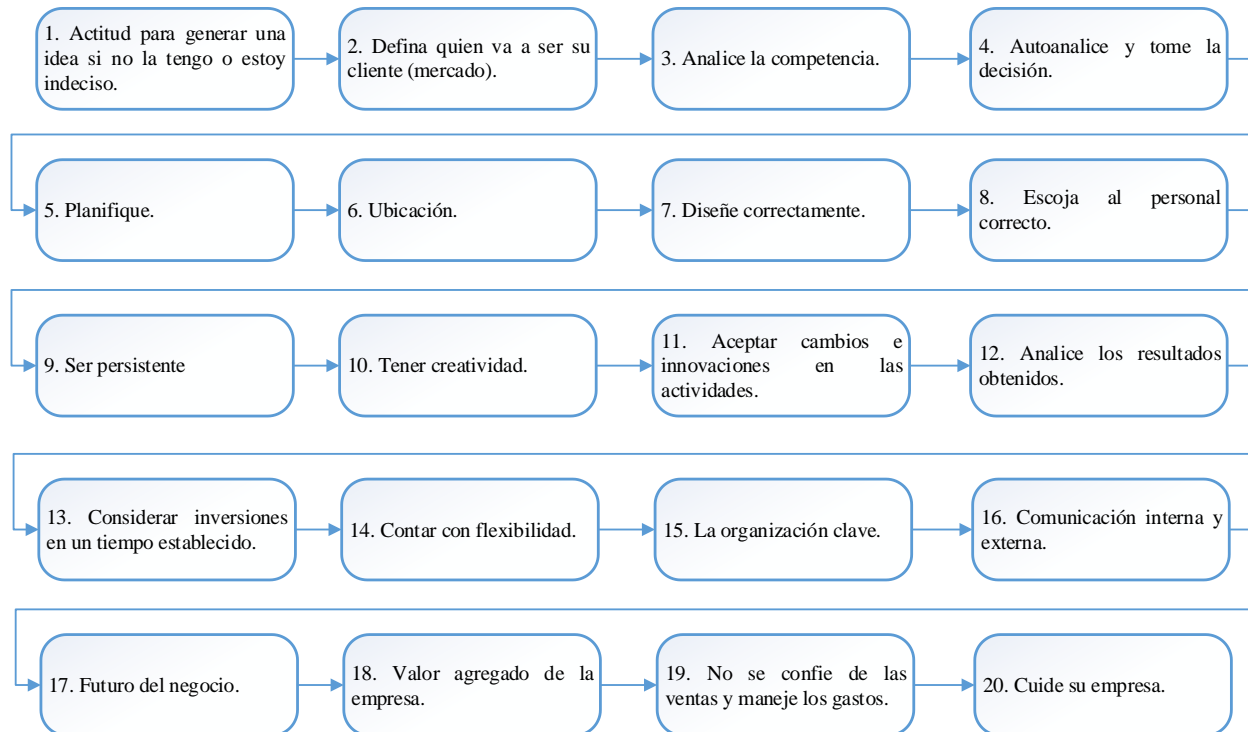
1. Actitud para generar una idea si no la tengo o estoy indeciso.

2. Defina quien va a ser su cliente (mercado).

3. Analice la competencia.

4. Autoanalice y tome la decisión.

5. Planifique.

6. Ubicación.

7. Diseñe correctamente.

8. Escoja al personal correcto.

9. Ser persistente

10. Tener creatividad.

11. Aceptar cambios e innovaciones en las actividades.

12. Analice los resultados obtenidos.

13. Considerar inversiones en un tiempo establecido.

14. Contar con flexibilidad.

15. La organización clave.

16. Comunicación interna y externa.

17. Futuro del negocio.

18. Valor agregado de la empresa.

19. No se confie de las ventas y maneje los gastos.

20. Cuide su empresa.